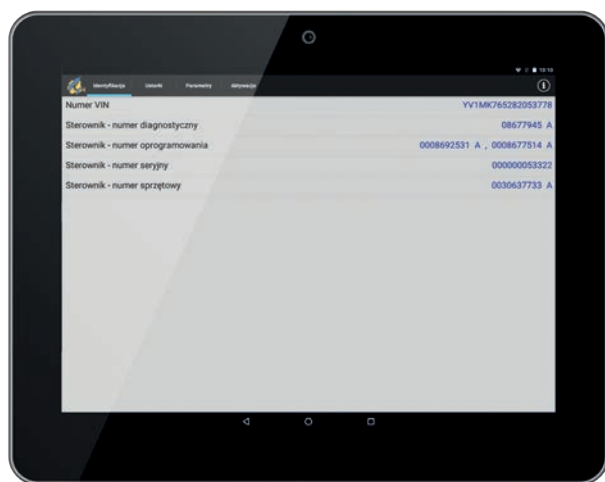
Identyfikacja Usterki Parametry Aktywacje

Numer VIN YV1MK765282053778
Sterownik - numer diagnostyczny 08677945 A
Sterownik - numer oprogramowania 0008692531 A , 0008677514 A
Sterownik - numer seryjny 000000053322
Sterownik - numer sprzętowy 0030637733 A